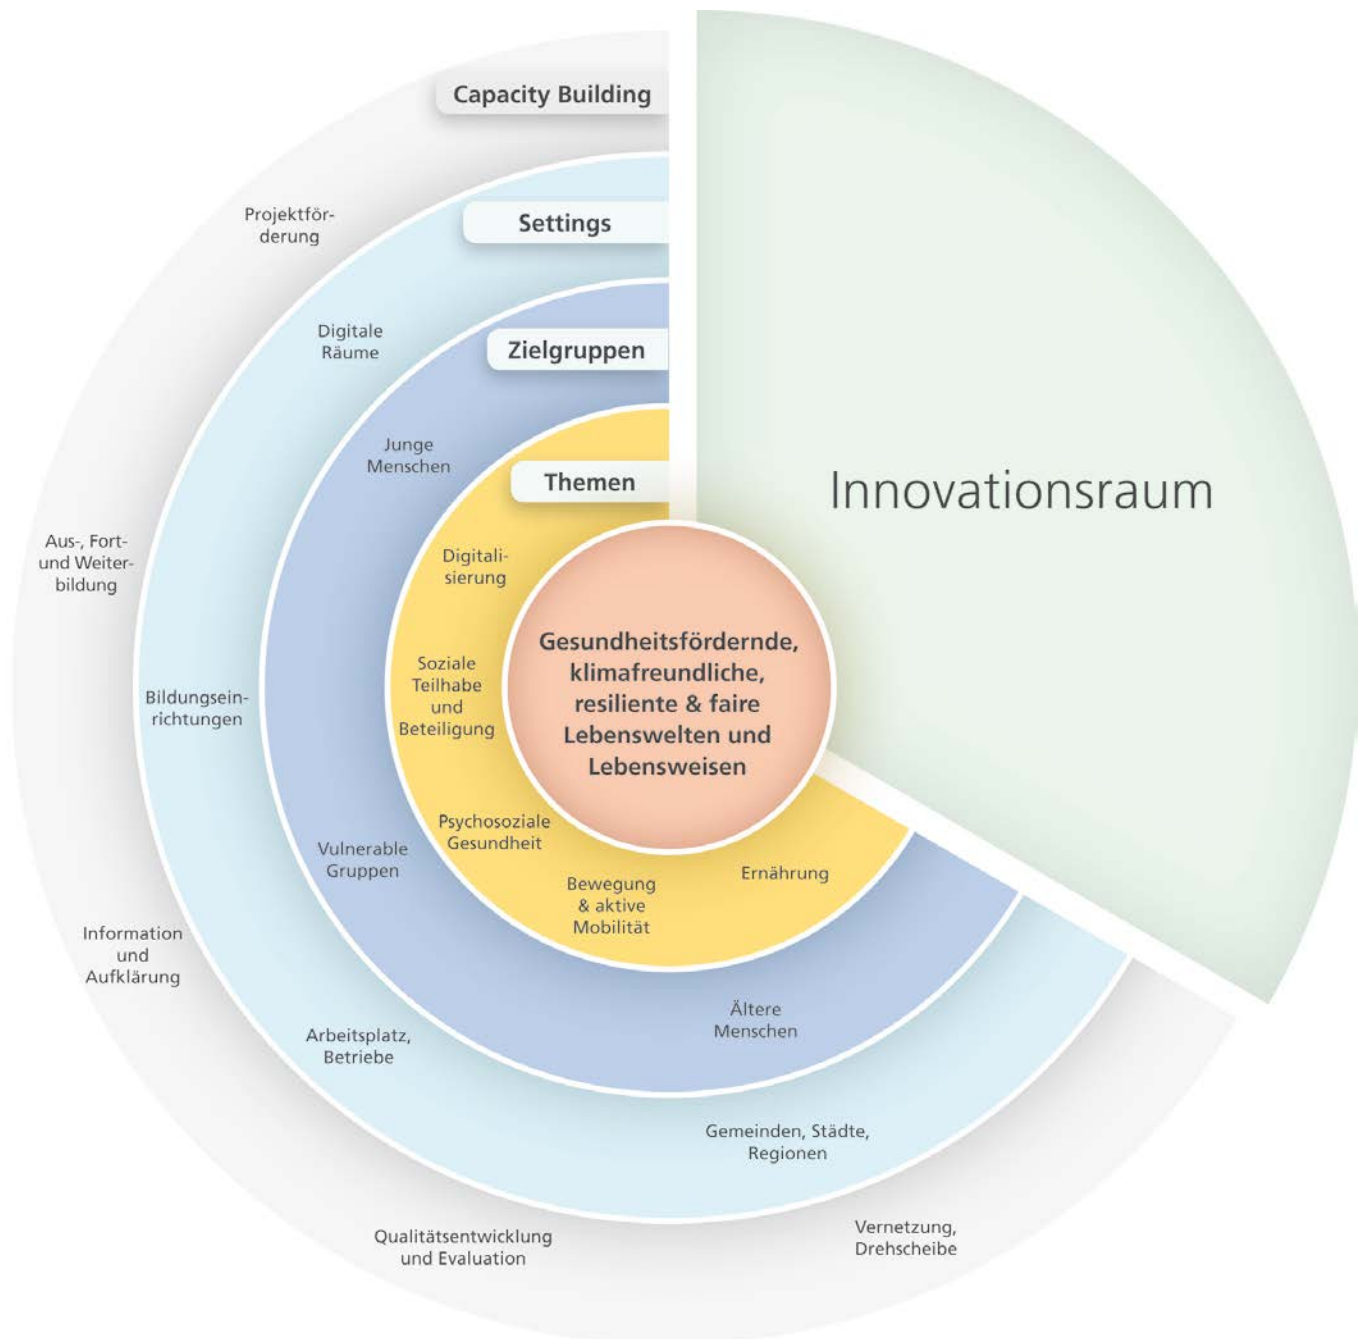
Capacity Building

Settings

Zielgruppen

Themen

Innovationsraum

Projektförderung

Digitale Räume

Junge Menschen

Aus-, Fort- und Weiterbildung

Digitalisierung

Soziale Teilhabe und Beteiligung

Gesundheitsfördernde, klimafreundliche, resiliente & faire Lebenswelten und Lebensweisen

Bildungseinrichtungen

Psychosoziale Gesundheit

Vulnerable Gruppen

Bewegung & aktive Mobilität

Ernährung

Information und Aufklärung

Ältere Menschen

Arbeitsplatz, Betriebe

Gemeinden, Städte, Regionen

Qualitätsentwicklung und Evaluation

Vernetzung, Drehscheibe